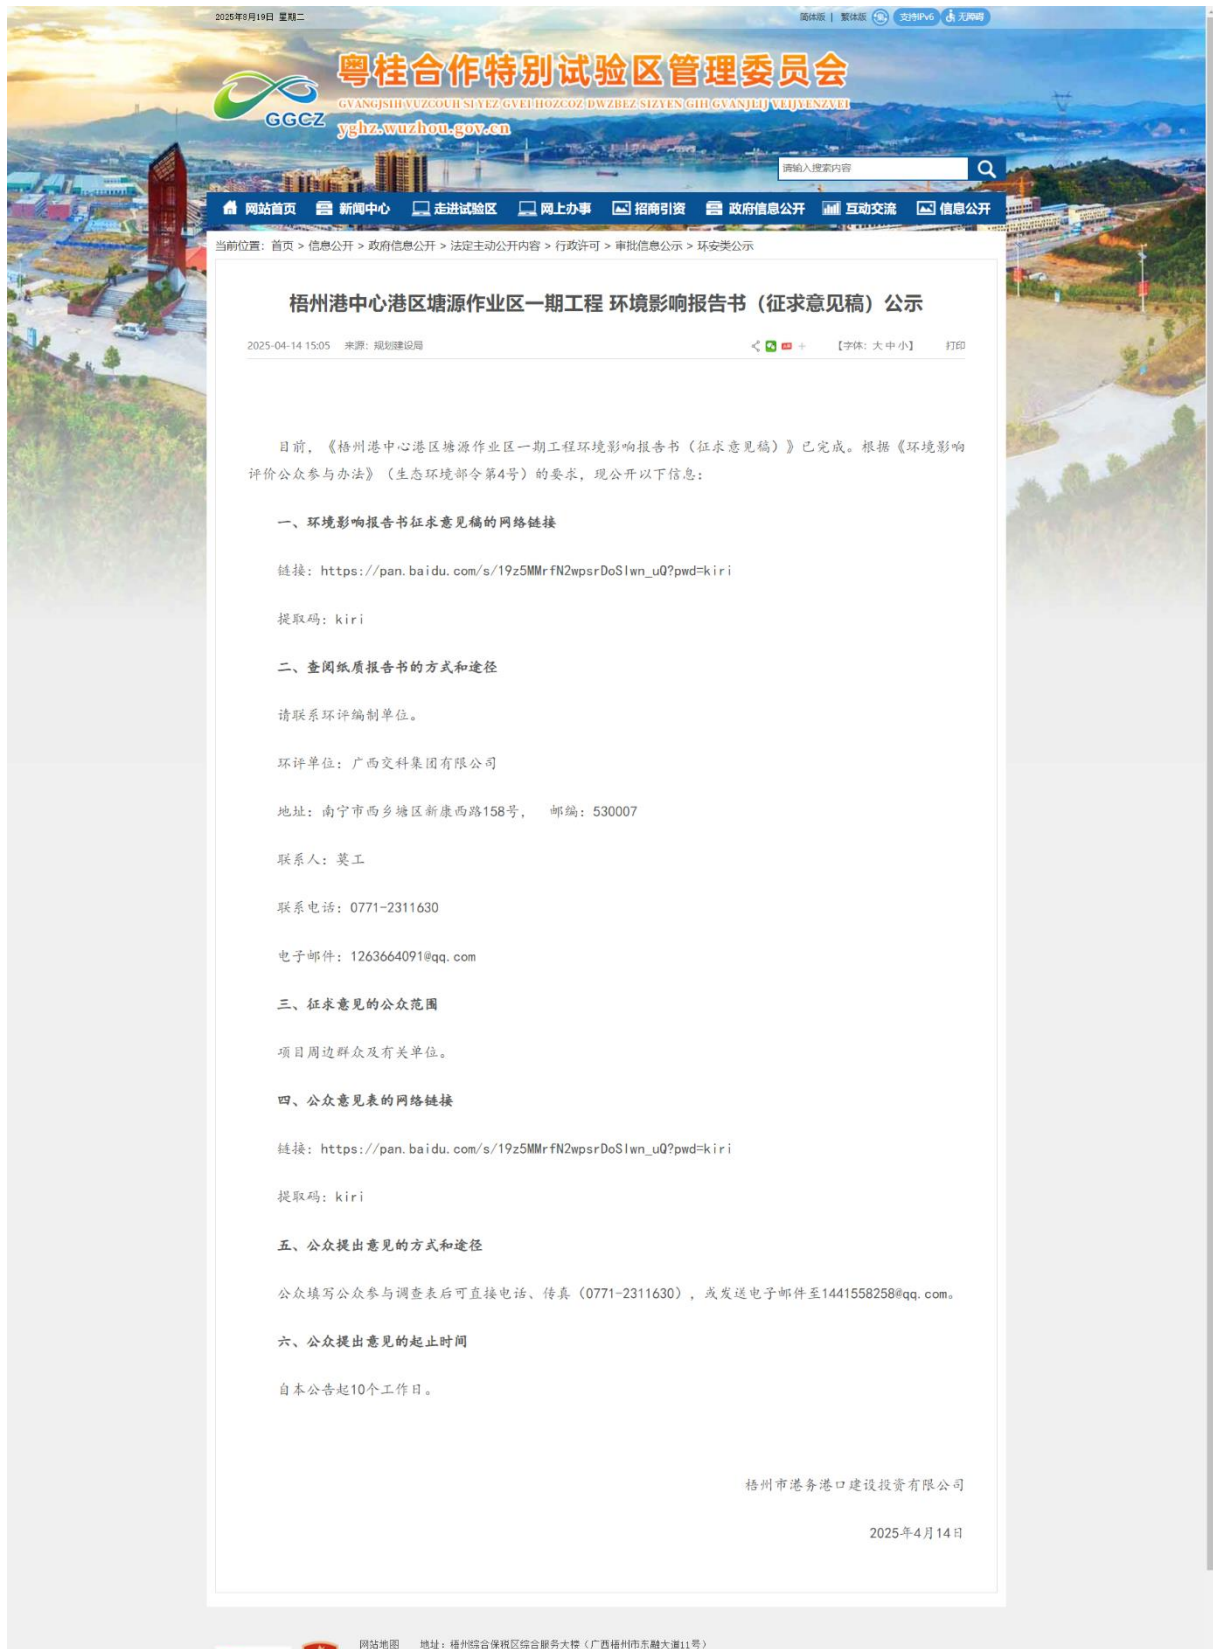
2025年8月19日 星期二

简体版 | 繁体版 支持IPv6 无障碍

粤桂合作特别试验区管理委员会

GVANGJSIH VUZCOUH SI-YEZ GVEI HOZCOZ DWZBEZ SIZYEN GIH GVANJLIJ VEIJYENZVEI

GGCZ

yghz.wuzhou.gov.cn

请输入搜索内容

网站首页 新闻中心 走进试验区 网上办事 招商引资 政府信息公开 互动交流 信息公开

当前位置：首页 > 信息公开 > 政府信息公开 > 法定主动公开内容 > 行政许可 > 审批信息公示 > 环安类公示

梧州港中心港区塘源作业区一期工程 环境影响报告书（征求意见稿）公示

2025-04-14 15:05 来源：规划建设局 【字体：大 中 小】 打印

目前，《梧州港中心港区塘源作业区一期工程环境影响报告书（征求意见稿）》已完成。根据《环境影响评价公众参与办法》（生态环境部令第4号）的要求，现公开以下信息：

一、环境影响报告书征求意见稿的网络链接

链接：https://pan.baidu.com/s/19z5MMrfN2wpsrDoSlwn_uQ?pwd=kiri

提取码：kiri

二、查阅纸质报告书的方式和途径

请联系环评编制单位。

环评单位：广西交科集团有限公司

地址：南宁市西乡塘区新康西路158号，　邮编：530007

联系人：莫工

联系电话：0771-2311630

电子邮件：1263664091@qq.com

三、征求意见的公众范围

项目周边群众及有关单位。

四、公众意见表的网络链接

链接：https://pan.baidu.com/s/19z5MMrfN2wpsrDoSlwn_uQ?pwd=kiri

提取码：kiri

五、公众提出意见的方式和途径

公众填写公众参与调查表后可直接电话、传真（0771-2311630），或发送电子邮件至1441558258@qq.com。

六、公众提出意见的起止时间

自本公告起10个工作日。

梧州市港务港口建设投资有限公司

2025年4月14日

网站地图 地址：梧州综合保税区综合服务大楼（广西梧州市东融大道11号）